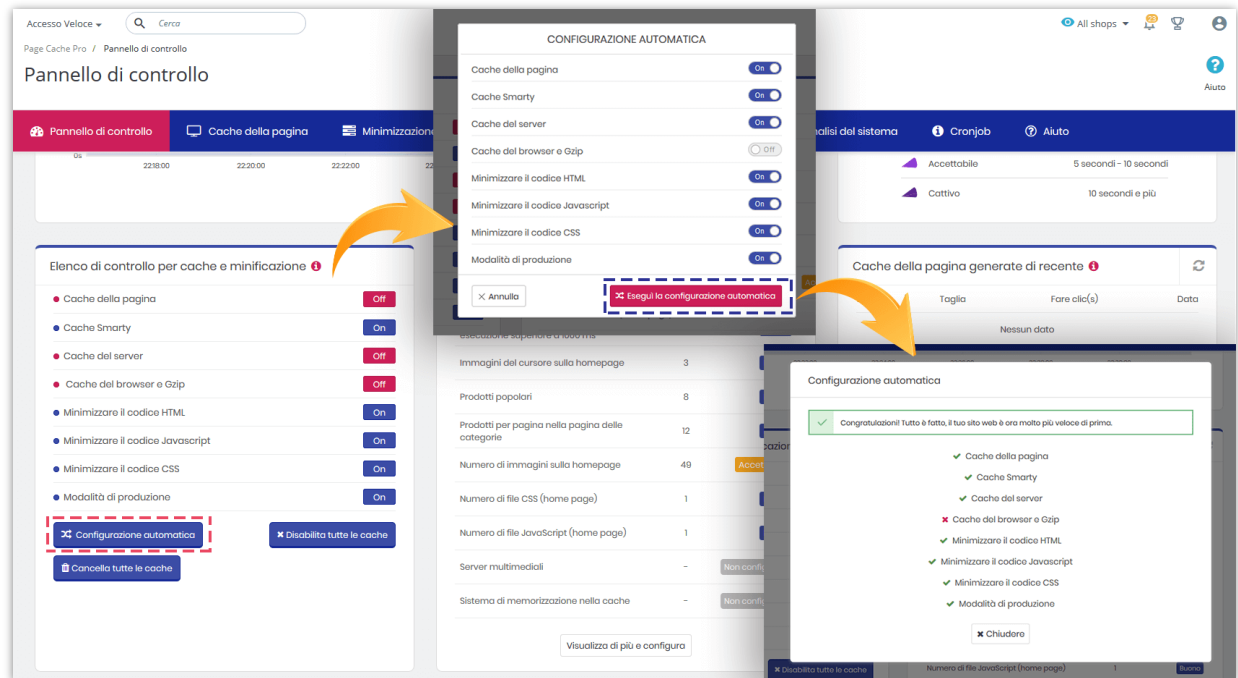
Accesso Veloce
Cerca
All shops
Aiuto

Page Cache Pro / Pannello di controllo
Pannello di controllo

Pannello di controllo
Cache della pagina
Minimizzazione
alisi del sistema
Cronjob
Aiuto

0s
22:18:00 22:20:00 22:22:00

Accettabile 5 secondi - 10 secondi
Cattivo 10 secondi e più

Elenco di controllo per cache e minificazione

| | |
|---|---|
| Cache della pagina | Off |
| Cache Smarty | On |
| Cache del server | Off |
| Cache del browser e Gzip | Off |
| Minimizzare il codice HTML | On |
| Minimizzare il codice Javascript | On |
| Minimizzare il codice CSS | On |
| Modalità di produzione | On |

Configurazione automatica
Disabilita tutte le cache
Cancella tutte le cache

CONFIGURAZIONE AUTOMATICA

| | |
|---|---|
| Cache della pagina | On |
| Cache Smarty | On |
| Cache del server | On |
| Cache del browser e Gzip | Off |
| Minimizzare il codice HTML | On |
| Minimizzare il codice Javascript | On |
| Minimizzare il codice CSS | On |
| Modalità di produzione | On |

Annulla
Esegui la configurazione automatica

Esecuzione superiore a 1000 ms

| | | |
|---|---|---|
| Immagini del cursore sulla homepage | 3 | |
| Prodotti popolari | 8 | |
| Prodotti per pagina nella pagina delle categorie | 12 | |
| Numero di immagini sulla homepage | 49 | Accet |
| Numero di file CSS (home page) | 1 | |
| Numero di file JavaScript (home page) | 1 | |
| Server multimediali | - | Non confi |
| Sistema di memorizzazione nella cache | - | Non confi |

Visualizza di più e configura

Cache della pagina generate di recente

| Taglia | Fare clic(s) | Data |
|---|---|---|
| | Nessun dato | |

Configurazione automatica
Congratulazioni! Tutto è fatto, il tuo sito web è ora molto più veloce di prima.
Cache della pagina
Cache Smarty
Cache del server
Cache del browser e Gzip
Minimizzare il codice HTML
Minimizzare il codice Javascript
Minimizzare il codice CSS
Modalità di produzione
Chiudere

Disabilita tutte le cache
Numero di file JavaScript (home page) 1 Buono